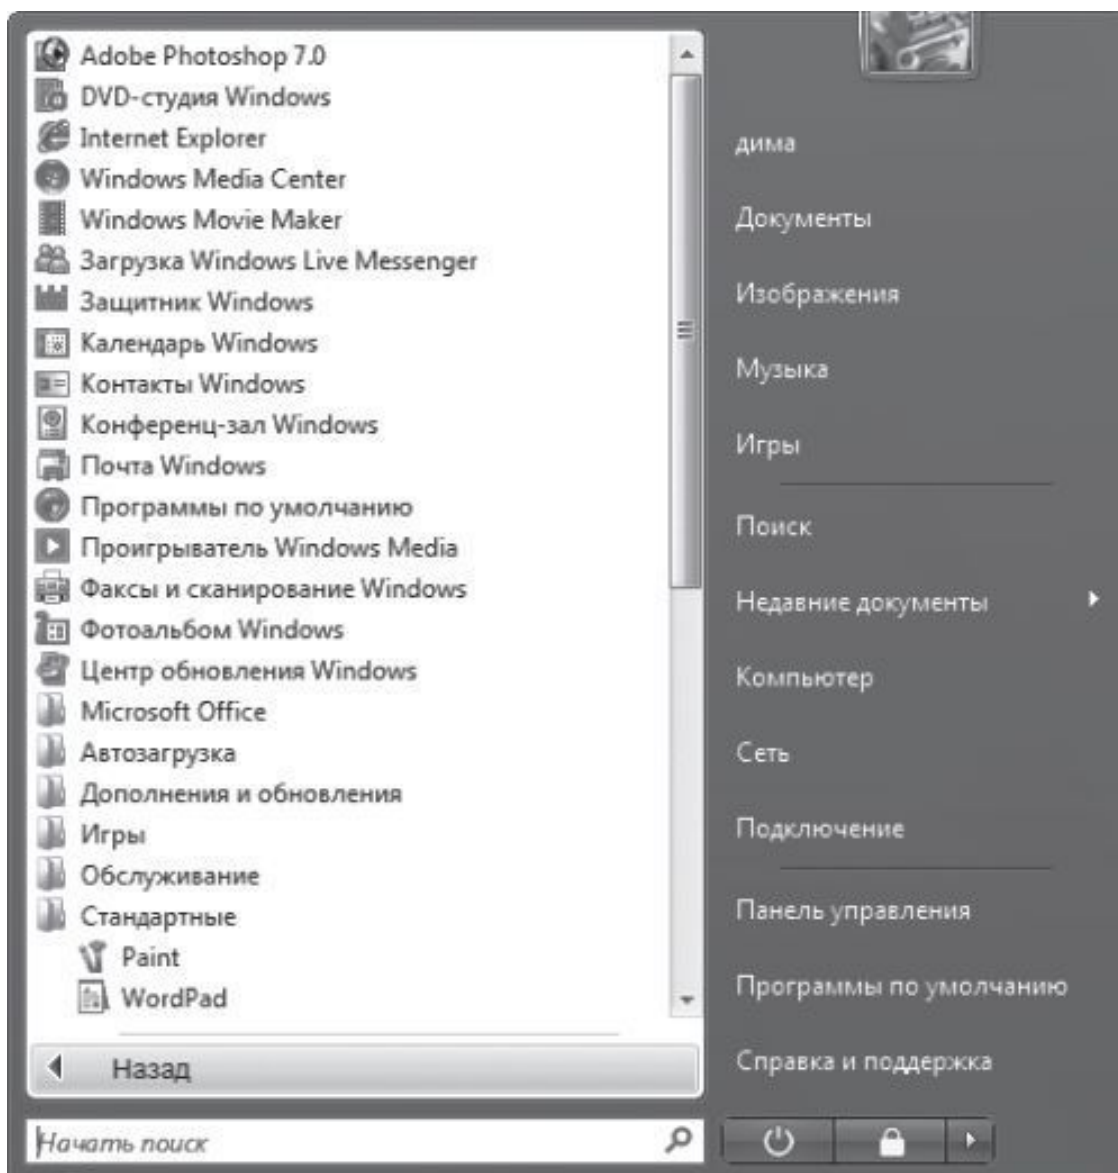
Adobe Photoshop 7.0
DVD-студия Windows
Internet Explorer
Windows Media Center
Windows Movie Maker
Загрузка Windows Live Messenger
Защитник Windows
Календарь Windows
Контакты Windows
Конференц-зал Windows
Почта Windows
Программы по умолчанию
Проигрыватель Windows Media
Факсы и сканирование Windows
Фотоальбом Windows
Центр обновления Windows
Microsoft Office
Автозагрузка
Дополнения и обновления
Игры
Обслуживание
Стандартные
Paint
WordPad
Назад
Начать поиск

дима
Документы
Изображения
Музыка
Игры
Поиск
Недавние документы
Компьютер
Сеть
Подключение
Панель управления
Программы по умолчанию
Справка и поддержка